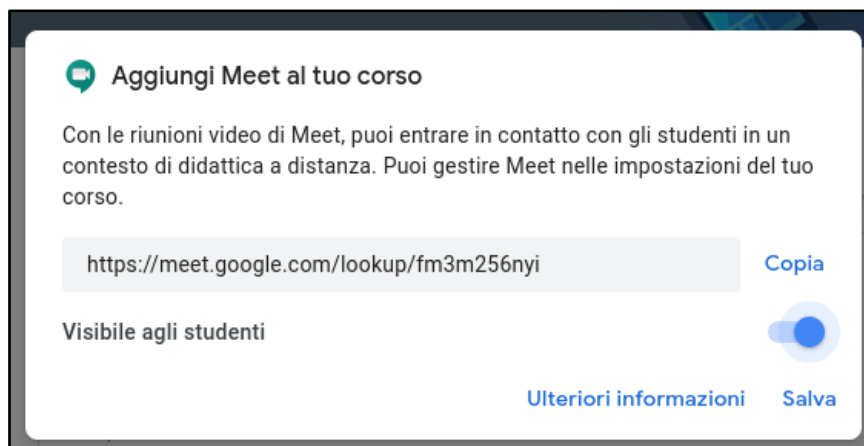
Aggiungi Meet al tuo corso

Con le riunioni video di Meet, puoi entrare in contatto con gli studenti in un contesto di didattica a distanza. Puoi gestire Meet nelle impostazioni del tuo corso.

https://meet.google.com/lookup/fm3m256nyi

Copia

Visibile agli studenti

Ulteriori informazioni

Salva